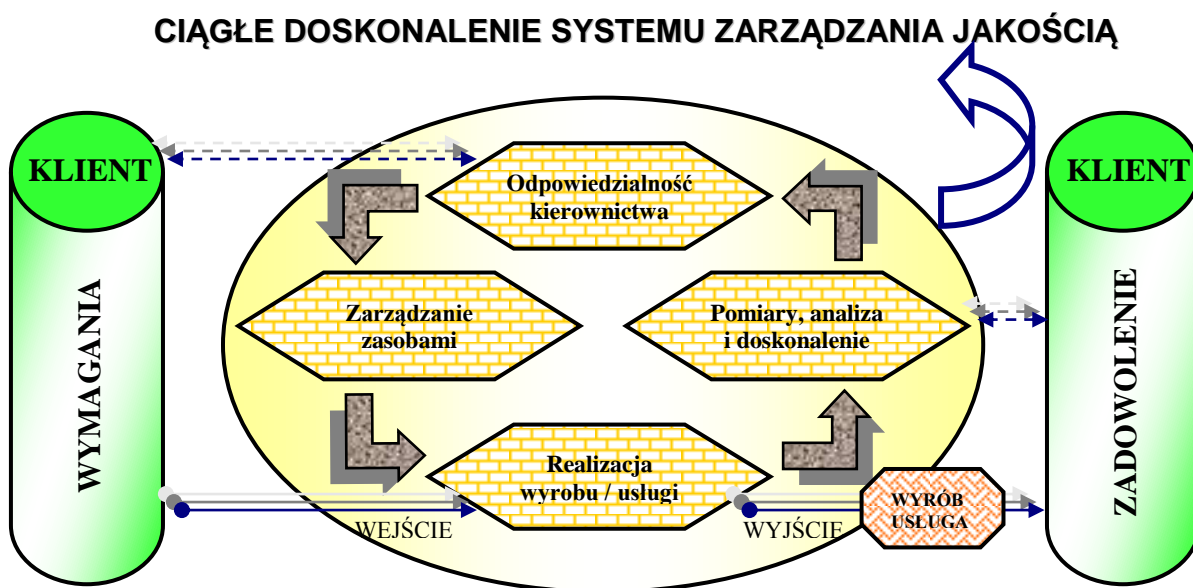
CIĄGŁE DOSKONALENIE SYSTEMU ZARZĄDZANIA JAKOŚCIĄ

KLIENT

WYMAGANIA

Odpowiedzialność kierownictwa

Zarządzanie zasobami

Pomiary, analiza i doskonalenie

Realizacja wyrobu / usługi

WEJŚCIE

WYJŚCIE

WYRÓB USŁUGA

KLIENT

ZADOWOLENIE